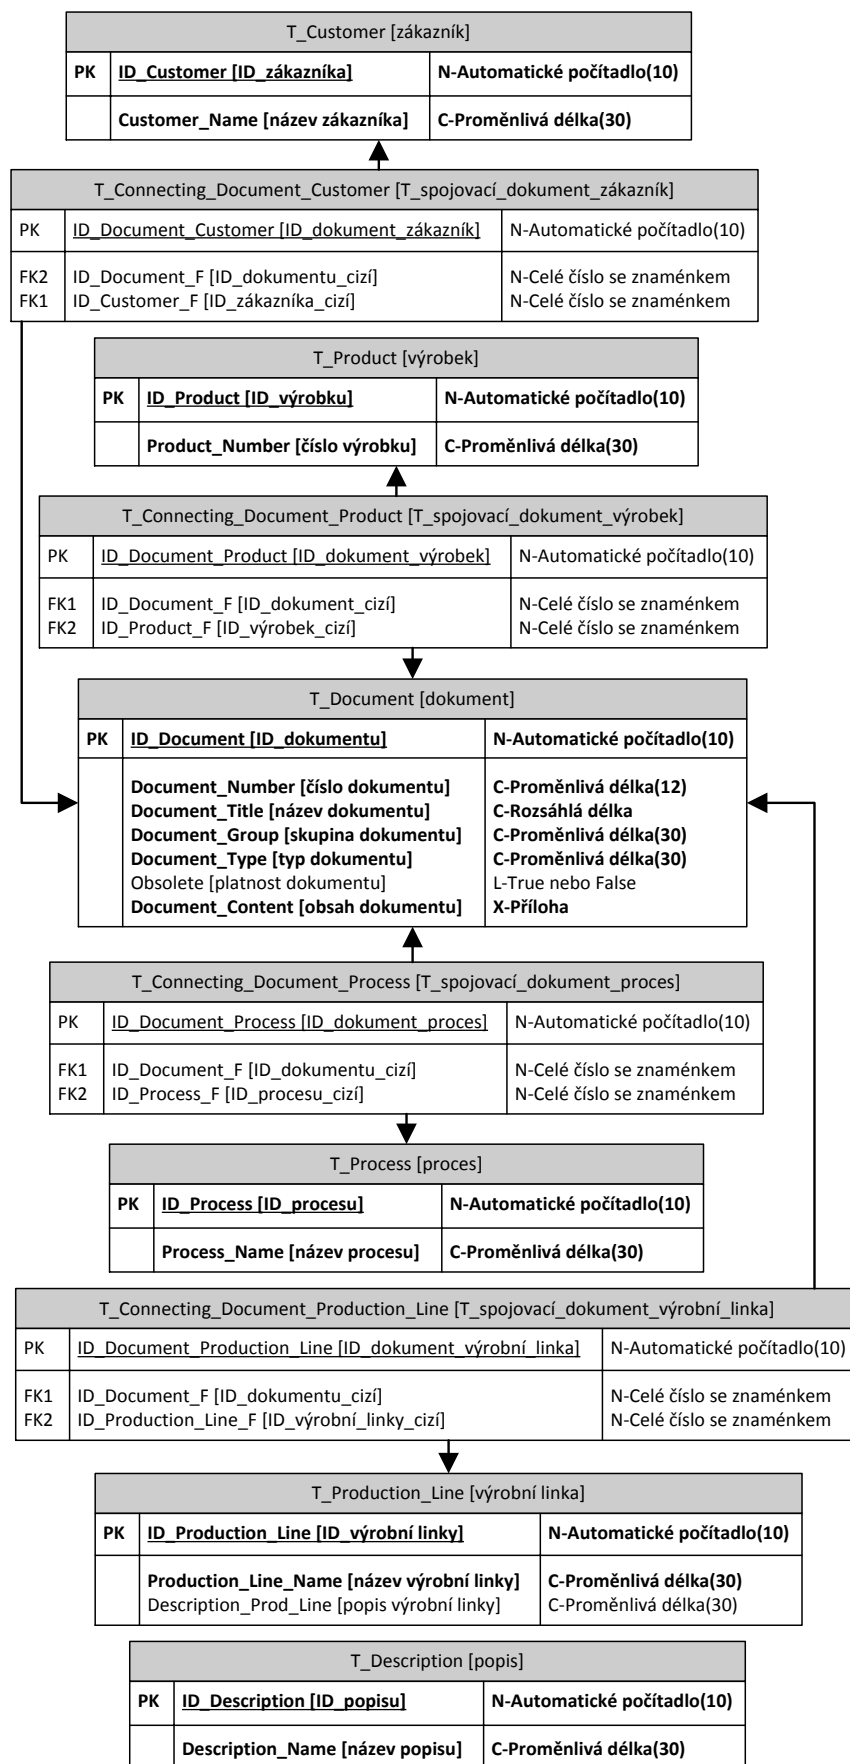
T_Customer [zákazník]

| PK | ID_Customer [ID_zákazníka] | N-Automatické počítadlo(10) |
|---|---|---|
| | Customer_Name [název zákazníka] | C-Proměnlivá délka(30) |

T_Connecting_Document_Customer [T_spojovací_dokument_zákazník]

| PK | ID_Document_Customer [ID_dokument_zákazník] | N-Automatické počítadlo(10) |
|---|---|---|
| FK2<br>FK1 | ID_Document_F [ID_dokumentu_cizí]<br>ID_Customer_F [ID_zákazníka_cizí] | N-Celé číslo se znaménkem<br>N-Celé číslo se znaménkem |

T_Product [výrobek]

| PK | ID_Product [ID_výrobku] | N-Automatické počítadlo(10) |
|---|---|---|
| | Product_Number [číslo výrobku] | C-Proměnlivá délka(30) |

T_Connecting_Document_Product [T_spojovací_dokument_výrobek]

| PK | ID_Document_Product [ID_dokument_výrobek] | N-Automatické počítadlo(10) |
|---|---|---|
| FK1<br>FK2 | ID_Document_F [ID_dokument_cizí]<br>ID_Product_F [ID_výrobek_cizí] | N-Celé číslo se znaménkem<br>N-Celé číslo se znaménkem |

T_Document [dokument]

| PK | ID_Document [ID_dokumentu] | N-Automatické počítadlo(10) |
|---|---|---|
| | Document_Number [číslo dokumentu]<br>Document_Title [název dokumentu]<br>Document_Group [skupina dokumentu]<br>Document_Type [typ dokumentu]<br>Obsolete [platnost dokumentu]<br>Document_Content [obsah dokumentu] | C-Proměnlivá délka(12)<br>C-Rozsáhlá délka<br>C-Proměnlivá délka(30)<br>C-Proměnlivá délka(30)<br>L-True nebo False<br>X-Příloha |

T_Connecting_Document_Process [T_spojovací_dokument_proces]

| PK | ID_Document_Process [ID_dokument_proces] | N-Automatické počítadlo(10) |
|---|---|---|
| FK1<br>FK2 | ID_Document_F [ID_dokumentu_cizí]<br>ID_Process_F [ID_procesu_cizí] | N-Celé číslo se znaménkem<br>N-Celé číslo se znaménkem |

T_Process [proces]

| PK | ID_Process [ID_procesu] | N-Automatické počítadlo(10) |
|---|---|---|
| | Process_Name [název procesu] | C-Proměnlivá délka(30) |

T_Connecting_Document_Production_Line [T_spojovací_dokument_výrobní_linka]

| PK | ID_Document_Production_Line [ID_dokument_výrobní_linka] | N-Automatické počítadlo(10) |
|---|---|---|
| FK1<br>FK2 | ID_Document_F [ID_dokumentu_cizí]<br>ID_Production_Line_F [ID_výrobní_linky_cizí] | N-Celé číslo se znaménkem<br>N-Celé číslo se znaménkem |

T_Production_Line [výrobní linka]

| PK | ID_Production_Line [ID_výrobní linky] | N-Automatické počítadlo(10) |
|---|---|---|
| | Production_Line_Name [název výrobní linky]<br>Description_Prod_Line [popis výrobní linky] | C-Proměnlivá délka(30)<br>C-Proměnlivá délka(30) |

T_Description [popis]

| PK | ID_Description [ID_popisu] | N-Automatické počítadlo(10) |
|---|---|---|
| | Description_Name [název popisu] | C-Proměnlivá délka(30) |